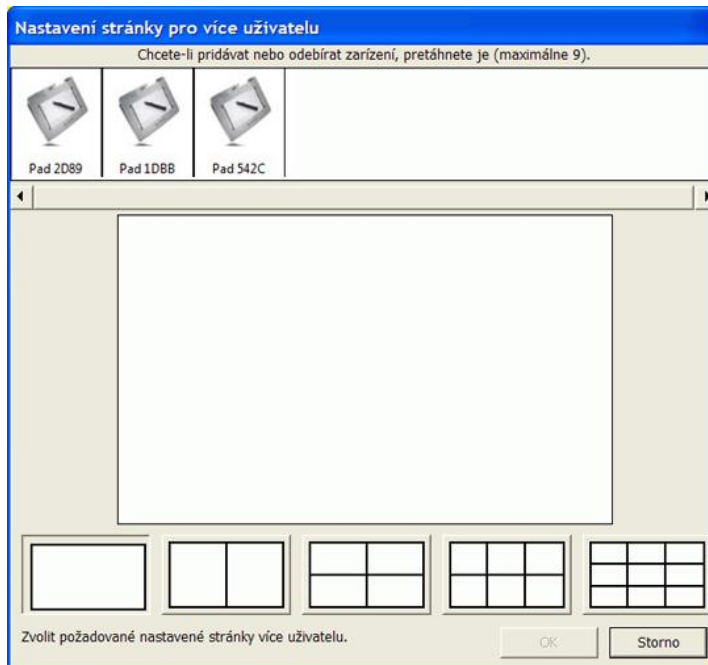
Nastavení stránky pro více uživatelu

Chcete-li pridávat nebo odebírat zarízení, pretáhnete je (maximálne 9).

Pad 2D89

Pad 1DBB

Pad 542C

Zvolit požadované nastavené stránky více uživatelu.

OK

Storno